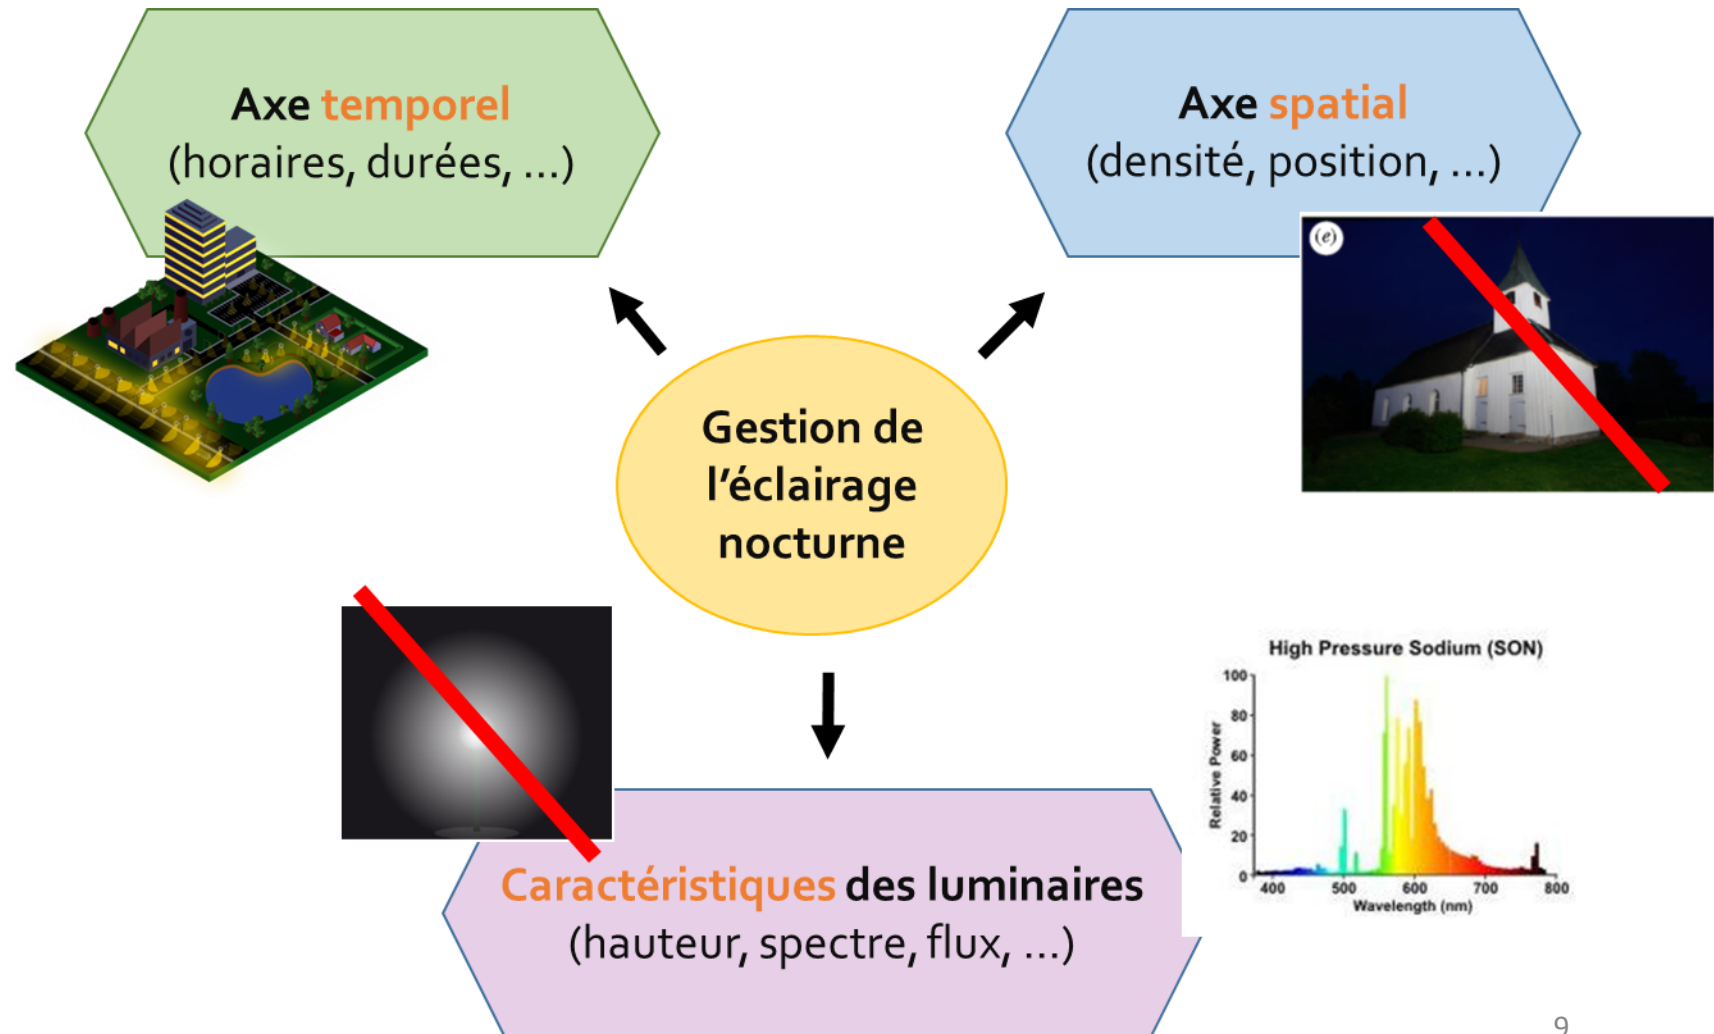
Axe temporel
(horaires, durées, ...)

Axe spatial
(densité, position, ...)

(e)

Gestion de l'éclairage nocturne

High Pressure Sodium (SON)

100
80
60
40
20
0
Relative Power
400 500 600 700 800
Wavelength (nm)

Caractéristiques des luminaires
(hauteur, spectre, flux, ...)

9